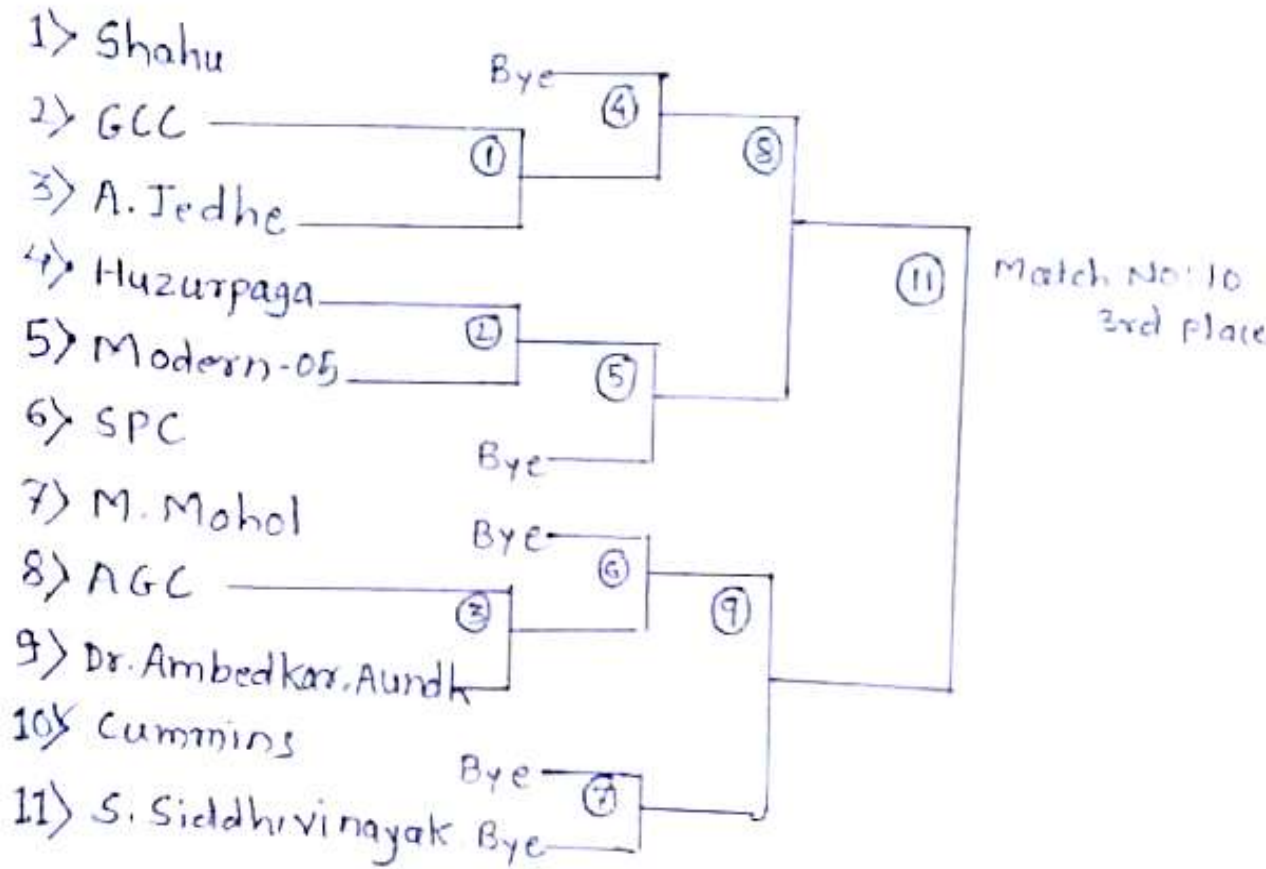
1> Shahu
2> GCC
3> A. Jedhe
4> Huzurpaga
5> Modern-05
6> SPC
7> M. Mohol
8> AGC
9> Dr. Ambedkar. Aundh
10> Cummins
11> S. Siddhivinayak

Bye
4
1
8
2
5
Bye
11
Match No: 10 3rd place
Bye
6
3
9
Bye
7
Bye